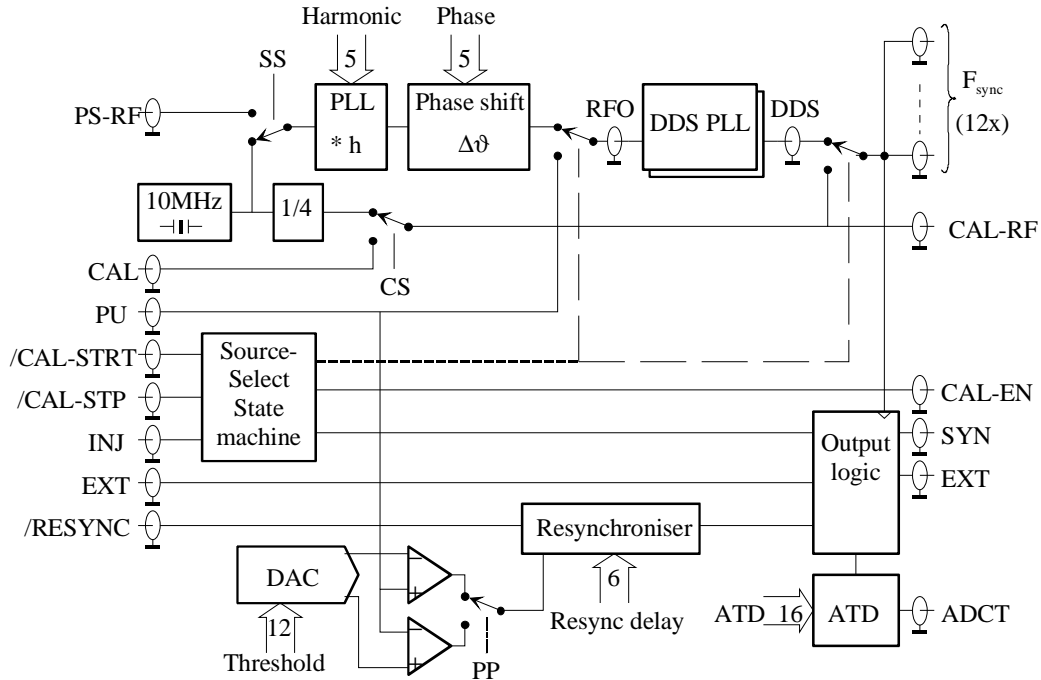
Harmonic
5
Phase
5
SS
PS-RF
PLL
* h
Phase shift
$\Delta\vartheta$
RFO
DDS PLL
DDS
$F_{sync}$
(12x)
10MHz
1/4
CAL-RF
CAL
CS
PU
/CAL-STRT
/CAL-STP
INJ
Source-Select State machine
CAL-EN
Output logic
SYN
EXT
EXT
/RESYNC
Resynchroniser
DAC
6
Resync delay
ATD
16
ATD
ADCT
12
Threshold
PP